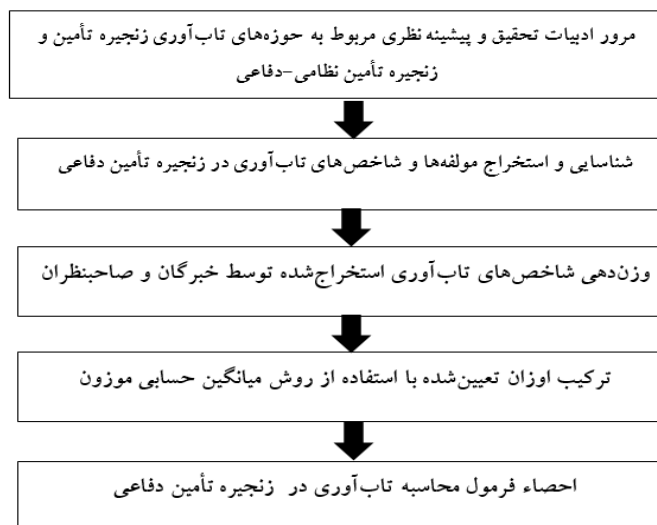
مرور ادبیات تحقیق و پیشینه نظری مربوط به حوزه‌های تاب‌آوری زنجیره تأمین و زنجیره تأمین نظامی-دفاعی

شناسایی و استخراج مولفه‌ها و شاخص‌های تاب‌آوری در زنجیره تأمین دفاعی

وزن‌دهی شاخص‌های تاب‌آوری استخراج‌شده توسط خبرگان و صاحبنظران

ترکیب اوزان تعیین‌شده با استفاده از روش میانگین حسابی موزون

احصاء فرمول محاسبه تاب‌آوری در زنجیره تأمین دفاعی